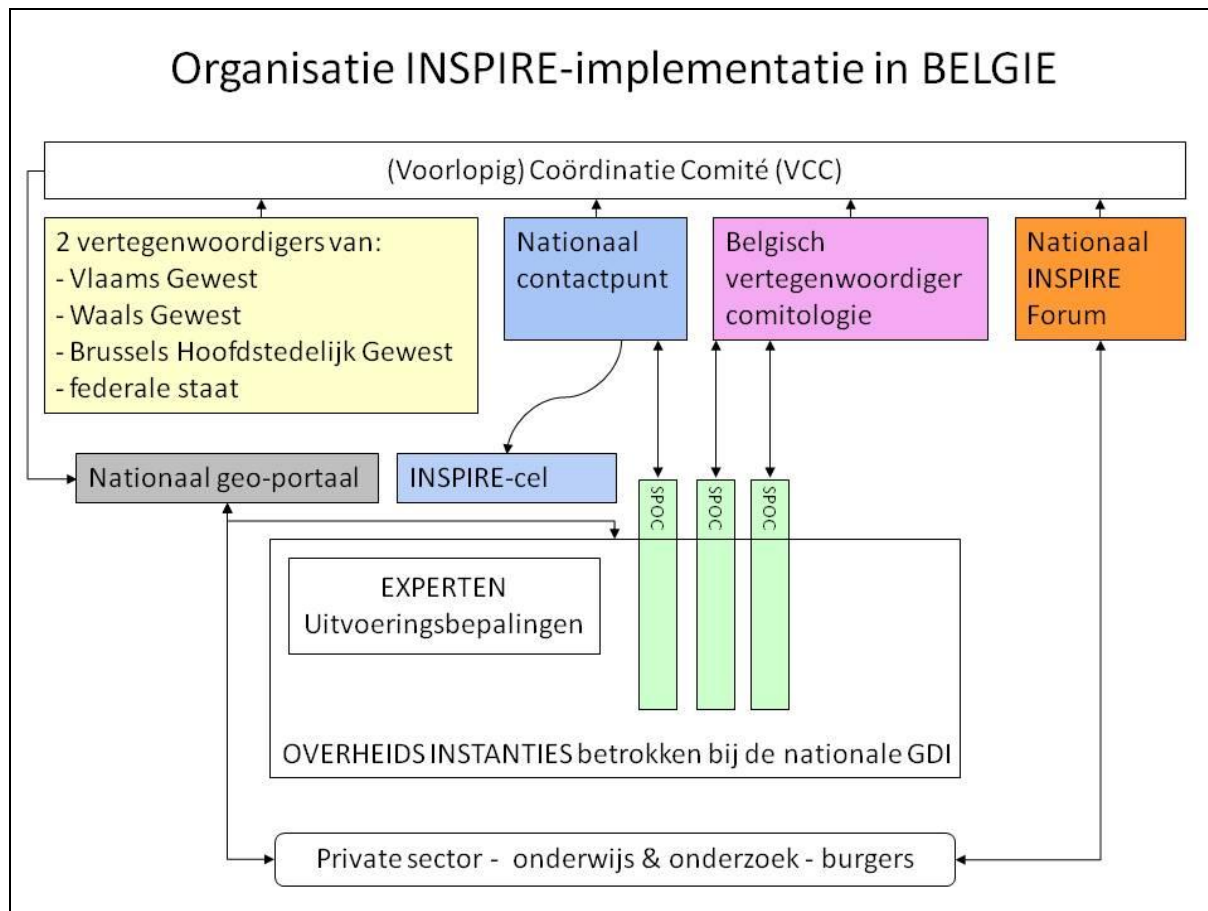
Organisatie INSPIRE-implementatie in BELGIE

(Voorlopig) Coördinatie Comité (VCC)

2 vertegenwoordigers van:
- Vlaams Gewest
- Waals Gewest
- Brussels Hoofdstedelijk Gewest
- federale staat

Nationaal contactpunt

Belgisch vertegenwoordiger comitologie

Nationaal INSPIRE Forum

Nationaal geo-portaal

INSPIRE-cel

SPOC

SPOC

SPOC

EXPERTEN
Uitvoeringsbepalingen

OVERHEIDS INSTANTIES betrokken bij de nationale GDI

Private sector - onderwijs & onderzoek - burgers